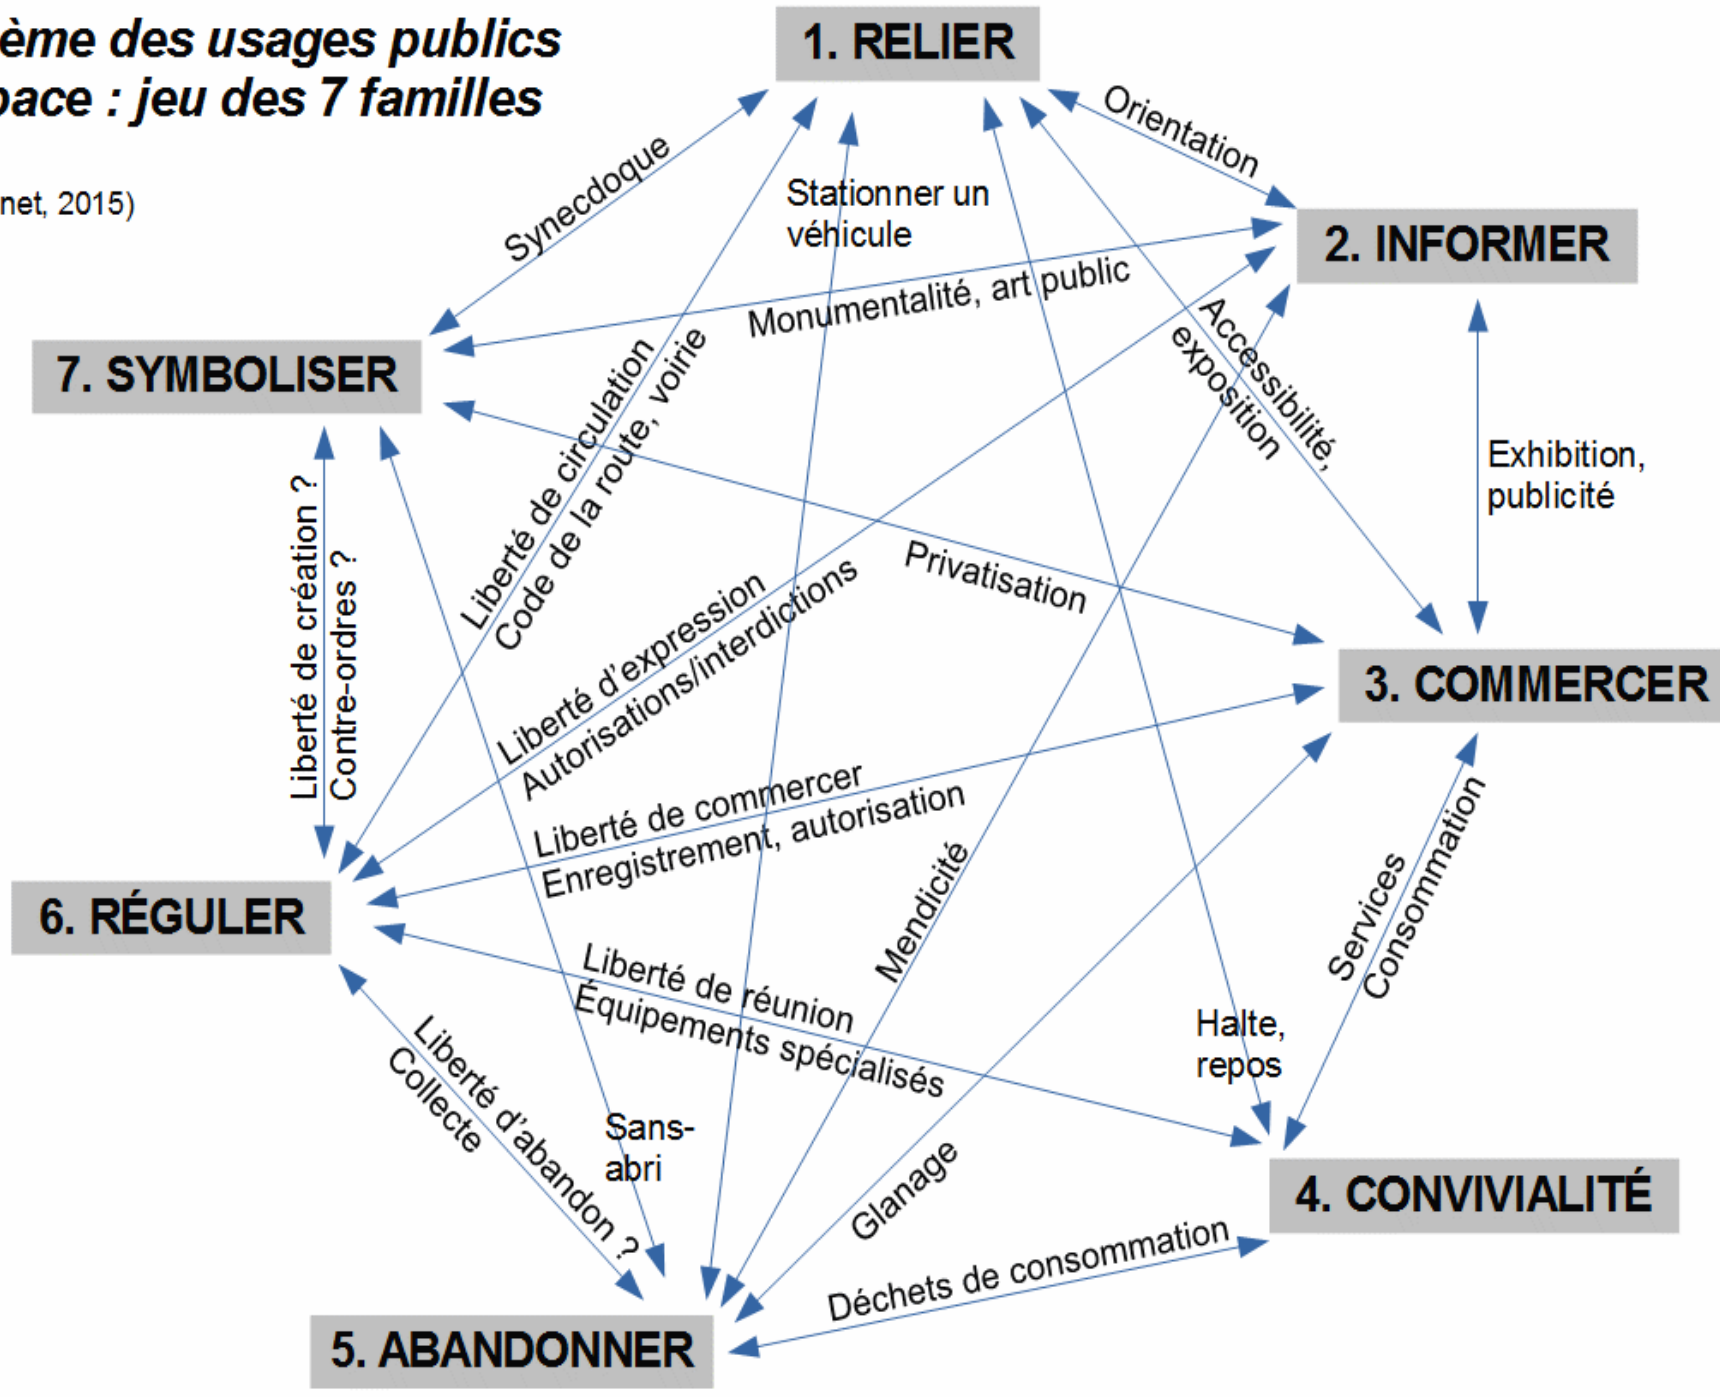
ème des usages publics
pace : jeu des 7 familles

net, 2015)

1. RELIER

2. INFORMER

3. COMMERCER

4. CONVIVIALITÉ

5. ABANDONNER

6. RÉGULER

7. SYMBOLISER

Orientation

Synecdoque

Stationner un véhicule

Monumentalité, art public

Accessibilité, exposition

Exhibition, publicité

Liberté de circulation
Code de la route, voirie

Liberté de création ?
Contre-ordres ?

Privatisation

Liberté d'expression
Autorisations/interdictions

Liberté de commercer
Enregistrement, autorisation

Mendicité

Services
Consommation

Liberté de réunion
Équipements spécialisés

Halte, repos

Liberté d'abandon ?
Collecte

Sans-abri

Glanage

Déchets de consommation